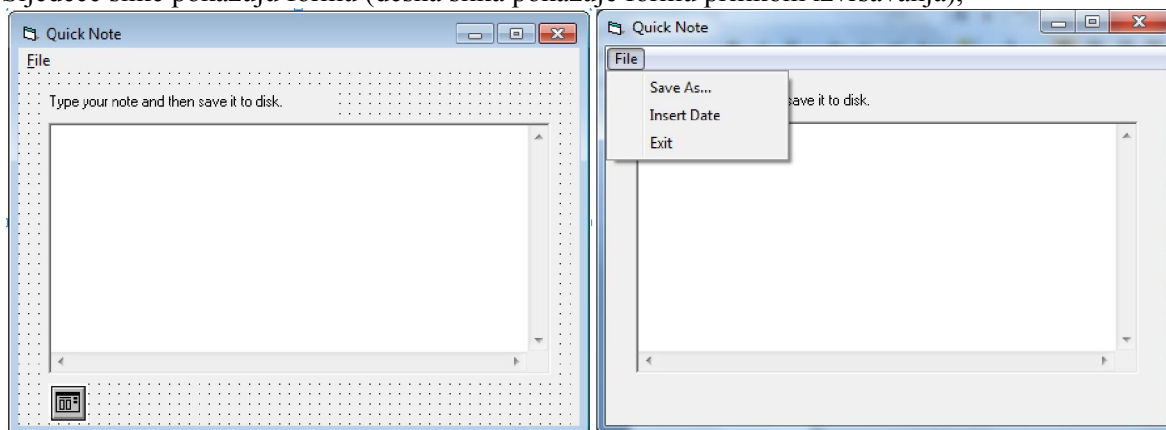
Sljedeće slike pokazuju formu (desna slika pokazuje formu prilikom izvršavanja);

Quick Note
File
Type your note and then save it to disk.

Quick Note
File
Save As...
Insert Date
Exit
save it to disk.